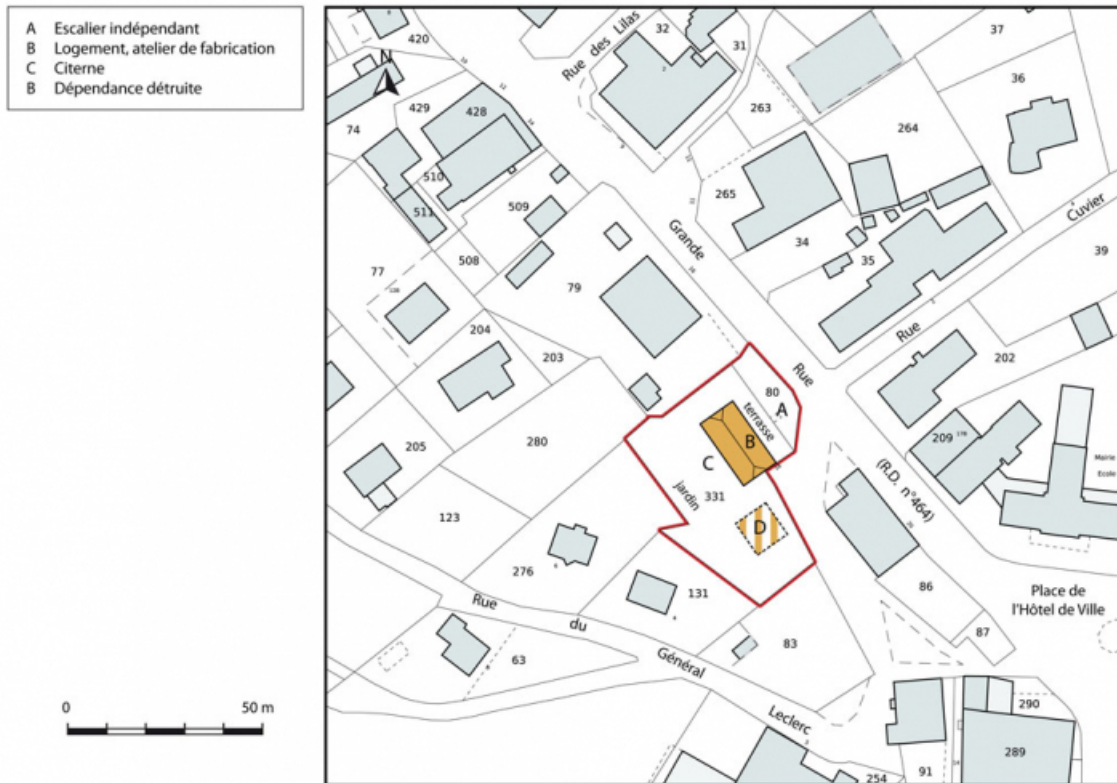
A Escalier indépendant
B Logement, atelier de fabrication
C Citerne
B Dépendance détruite

0 50 m

N

420
32
31
37
36
Rue des Lilas
74
429
428
263
264
510
511
509
265
34
35
Cuvier
39
77
508
79
Grande
Rue
204
203
80
A
terrasse
B
C
202
Rue
205
280
jardin
331
D
209
Mairie
Ecole
(R.D. n°464)
123
276
131
86
Place de l'Hôtel de Ville
Rue
du
Général
Leclerc
63
83
87
290
289
254
91